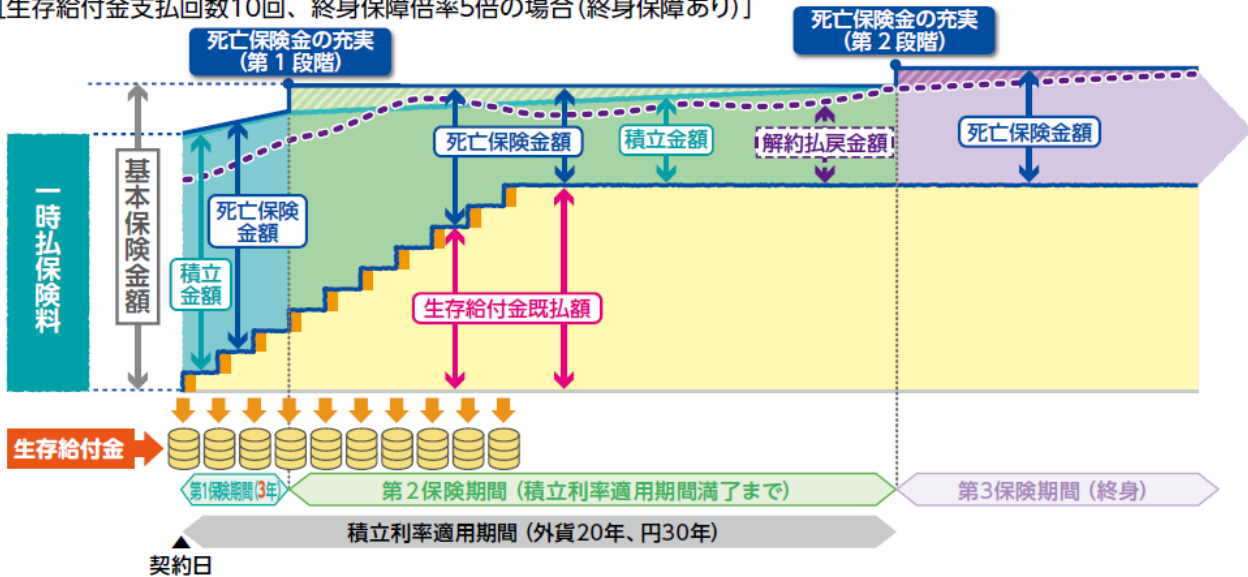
[生存給付金支払回数10回、終身保障倍率5倍の場合(終身保障あり)]

死亡保険金の充実
(第1段階)

死亡保険金の充実
(第2段階)

一時払保険料

基本保険金額

積立金額

死亡保険金額

死亡保険金額

積立金額

解約払戻金額

死亡保険金額

生存給付金既払額

生存給付金

第1保険期間(3年)

第2保険期間(積立利率適用期間満了まで)

第3保険期間(終身)

積立利率適用期間(外貨20年、円30年)

契約日